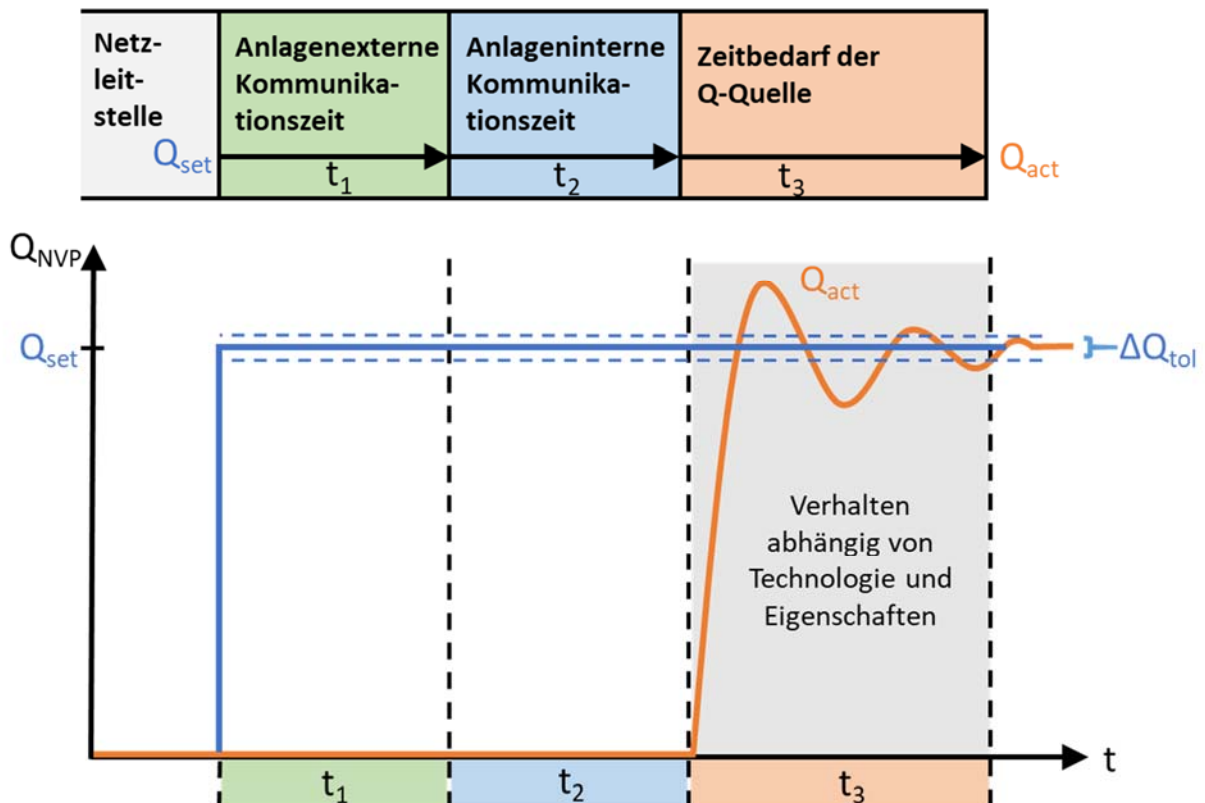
Netzleitstelle

$Q_{set}$

Anlagenexterne Kommunikationszeit

$t_1$

Anlageninterne Kommunikationszeit

$t_2$

Zeitbedarf der Q-Quelle

$t_3$

$Q_{act}$

$Q_{NVP}$

$Q_{set}$

$Q_{act}$

$\Delta Q_{tol}$

Verhalten abhängig von Technologie und Eigenschaften

t

$t_1$

$t_2$

$t_3$